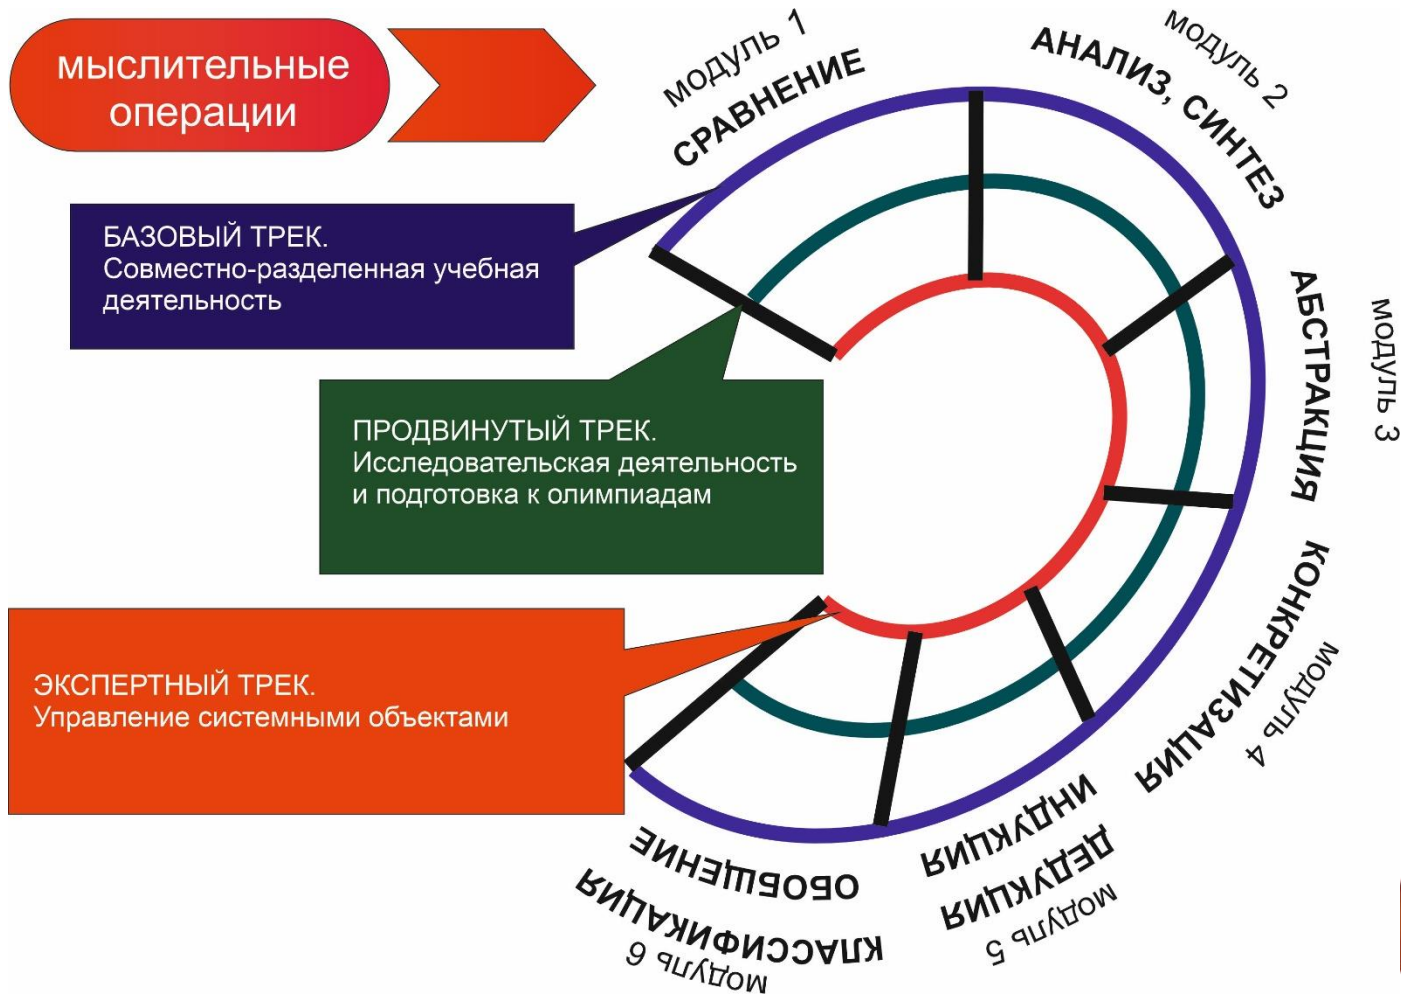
мыслительные операции

модуль 1
СРАВНЕНИЕ

модуль 2
АНАЛИЗ, СИНТЕЗ

АБСТРАКЦИЯ
модуль 3

КОНКРЕТИЗАЦИЯ
модуль 4

ИНДУКЦИЯ
ДЕДУКЦИЯ
модуль 5

ОБОБЩЕНИЕ
КЛАССИФИКАЦИЯ
модуль 6

БАЗОВЫЙ ТРЕК.
Совместно-разделенная учебная деятельность

ПРОДВИНУТЫЙ ТРЕК.
Исследовательская деятельность и подготовка к олимпиадам

ЭКСПЕРТНЫЙ ТРЕК.
Управление системными объектами